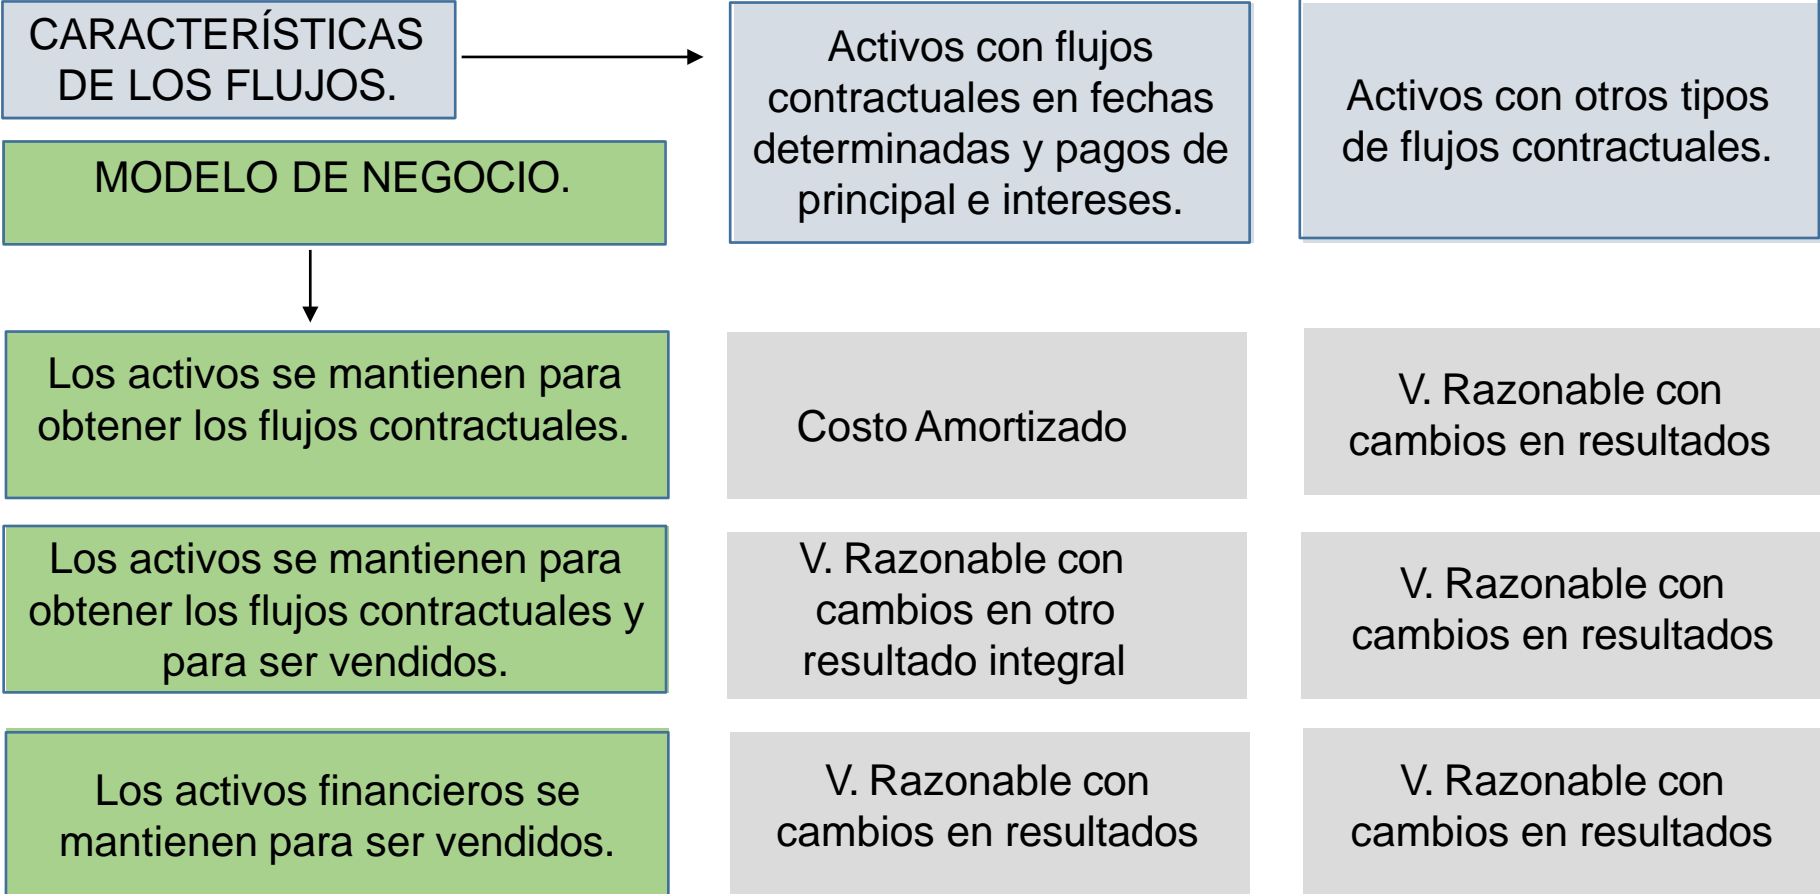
| CARACTERÍSTICAS DE LOS FLUJOS. | Activos con flujos contractuales en fechas determinadas y pagos de principal e intereses. | Activos con otros tipos de flujos contractuales. |
|---|---|---|
| MODELO DE NEGOCIO. | | |
| Los activos se mantienen para obtener los flujos contractuales. | Costo Amortizado | V. Razonable con cambios en resultados |
| Los activos se mantienen para obtener los flujos contractuales y para ser vendidos. | V. Razonable con cambios en otro resultado integral | V. Razonable con cambios en resultados |
| Los activos financieros se mantienen para ser vendidos. | V. Razonable con cambios en resultados | V. Razonable con cambios en resultados |